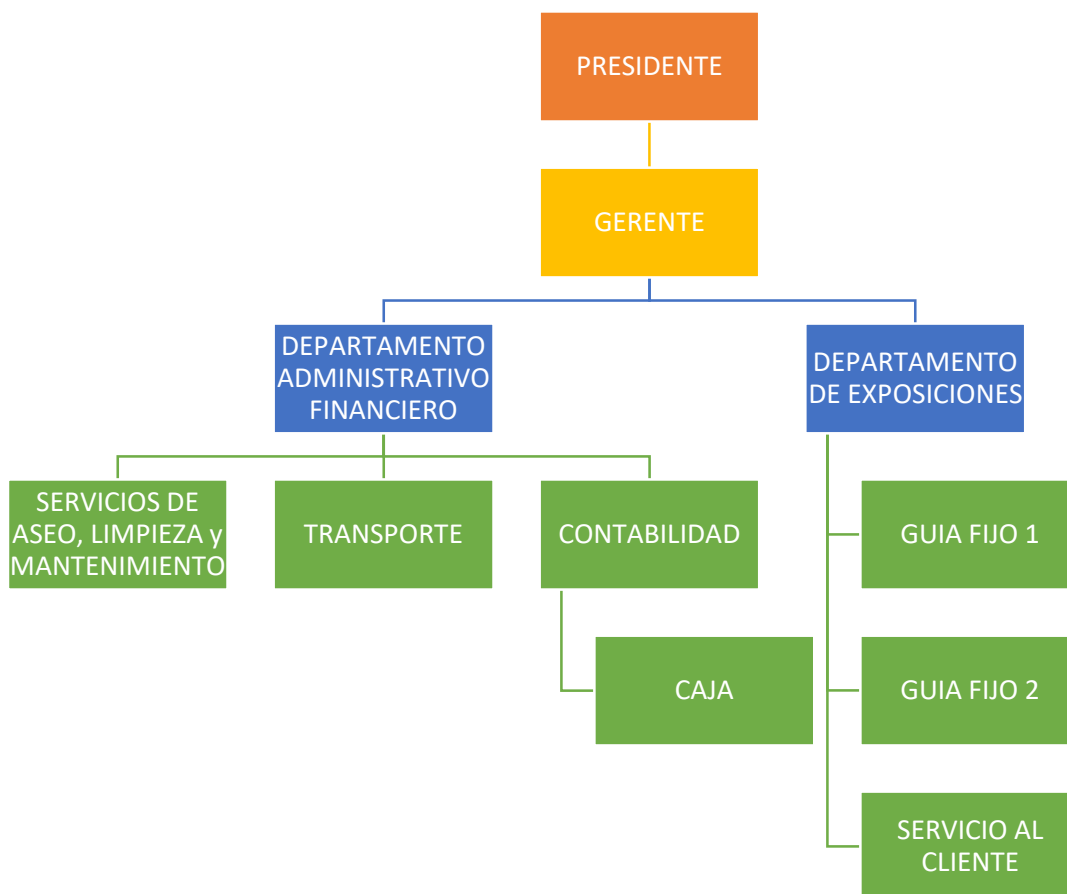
PRESIDENTE

GERENTE

DEPARTAMENTO ADMINISTRATIVO FINANCIERO

DEPARTAMENTO DE EXPOSICIONES

SERVICIOS DE ASEO, LIMPIEZA y MANTENIMIENTO

TRANSPORTE

CONTABILIDAD

CAJA

GUIA FIJO 1

GUIA FIJO 2

SERVICIO AL CLIENTE